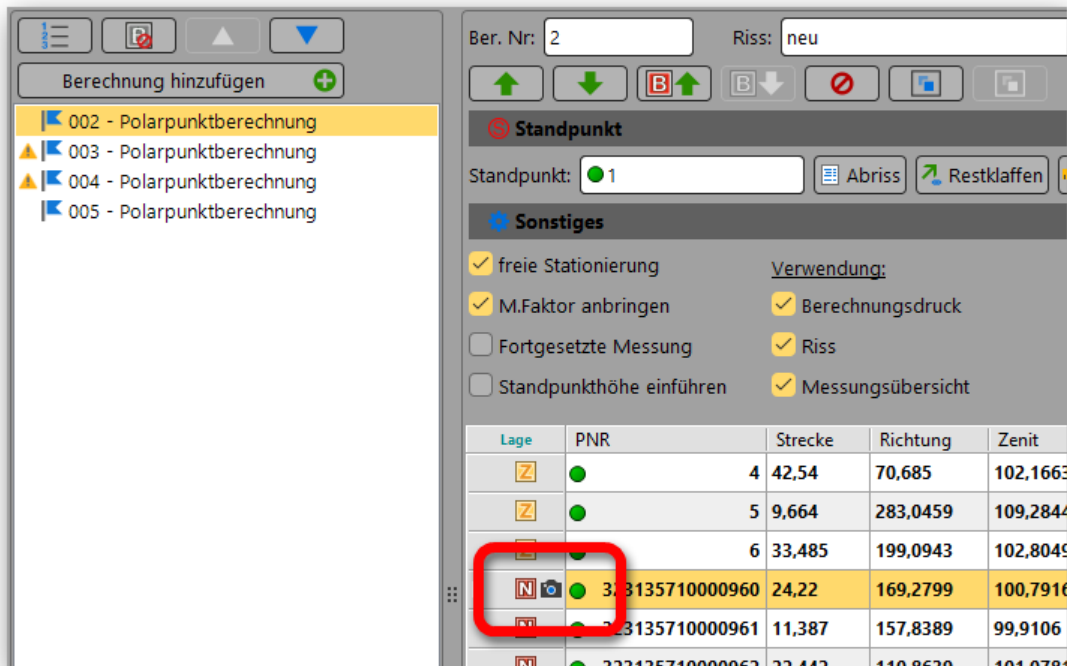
Berechnung hinzufügen

002 - Polarpunktberechnung
003 - Polarpunktberechnung
004 - Polarpunktberechnung
005 - Polarpunktberechnung

Ber. Nr: 2
Riss: neu

Standpunkt

Standpunkt: 1
Abriss
Restklaffen

Sonstiges

freie Stationierung
M.Faktor anbringen
Fortgesetzte Messung
Standpunkthöhe einführen

Verwendung:
Berechnungsdruck
Riss
Messungsübersicht

| Lage | PNR | Strecke | Richtung | Zenit |
|---|---|---|---|---|
| Z | 4 | 42,54 | 70,685 | 102,1663 |
| Z | 5 | 9,664 | 283,0459 | 109,2844 |
| Z | 6 | 33,485 | 199,0943 | 102,8049 |
| N | 3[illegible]3135710000960 | 24,22 | 169,2799 | 100,7916 |
| N | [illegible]23135710000961 | 11,387 | 157,8389 | 99,9106 |
| N | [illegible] | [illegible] | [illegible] | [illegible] |